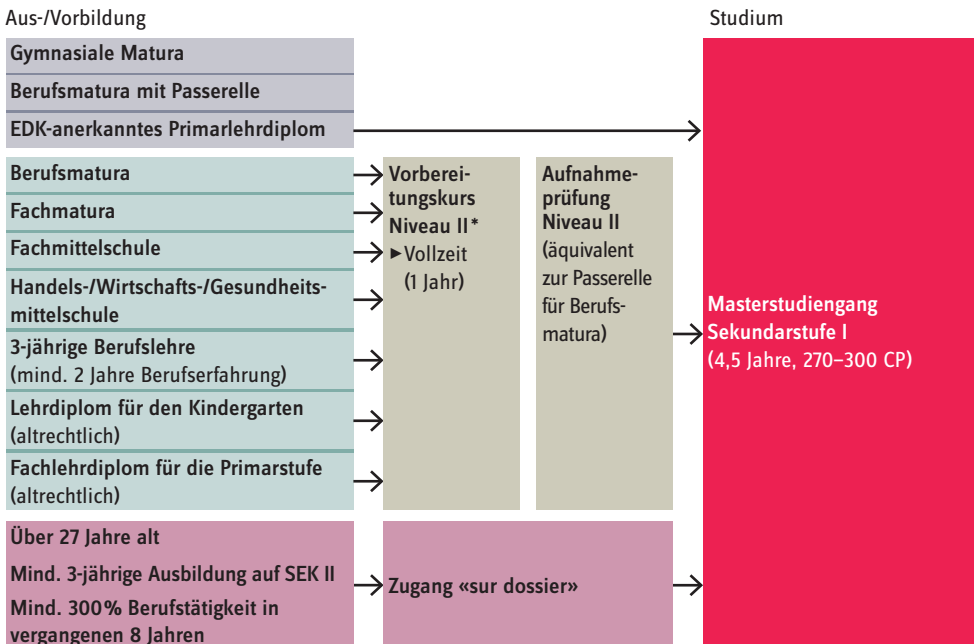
Aus-/Vorbildung

Studium

Gymnasiale Matura

Berufsmatura mit Passerelle

EDK-anerkanntes Primarlehrdiplom

Berufsmatura

Fachmatura

Fachmittelschule

Handels-/Wirtschafts-/Gesundheitsmittelschule

3-jährige Berufslehre (mind. 2 Jahre Berufserfahrung)

Lehrdiplom für den Kindergarten (altrechtlich)

Fachlehrdiplom für die Primarstufe (altrechtlich)

Vorbereitungskurs Niveau II*
► Vollzeit (1 Jahr)

Aufnahmeprüfung Niveau II (äquivalent zur Passerelle für Berufsmatura)

Masterstudiengang Sekundarstufe I
(4,5 Jahre, 270–300 CP)

Über 27 Jahre alt

Mind. 3-jährige Ausbildung auf SEK II

Mind. 300% Berufstätigkeit in vergangenen 8 Jahren

Zugang «sur dossier»